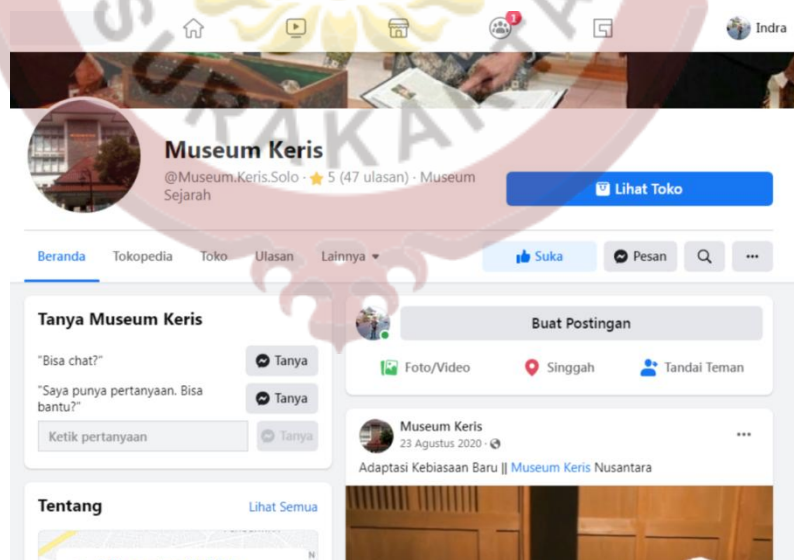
SURAKARTA

1

Indra

Museum Keris

@Museum.Keris.Solo · ★ 5 (47 ulasan) · Museum Sejarah

Lihat Toko

Beranda Tokopedia Toko Ulasan Lainnya ▾

Suka Pesan

Tanya Museum Keris

"Bisa chat?" Tanya

"Saya punya pertanyaan. Bisa bantu?" Tanya

Ketik pertanyaan Tanya

Tentang Lihat Semua

Buat Postingan

Foto/Video Singgah Tandai Teman

Museum Keris
23 Agustus 2020 ·

Adaptasi Kebiasaan Baru || Museum Keris Nusantara